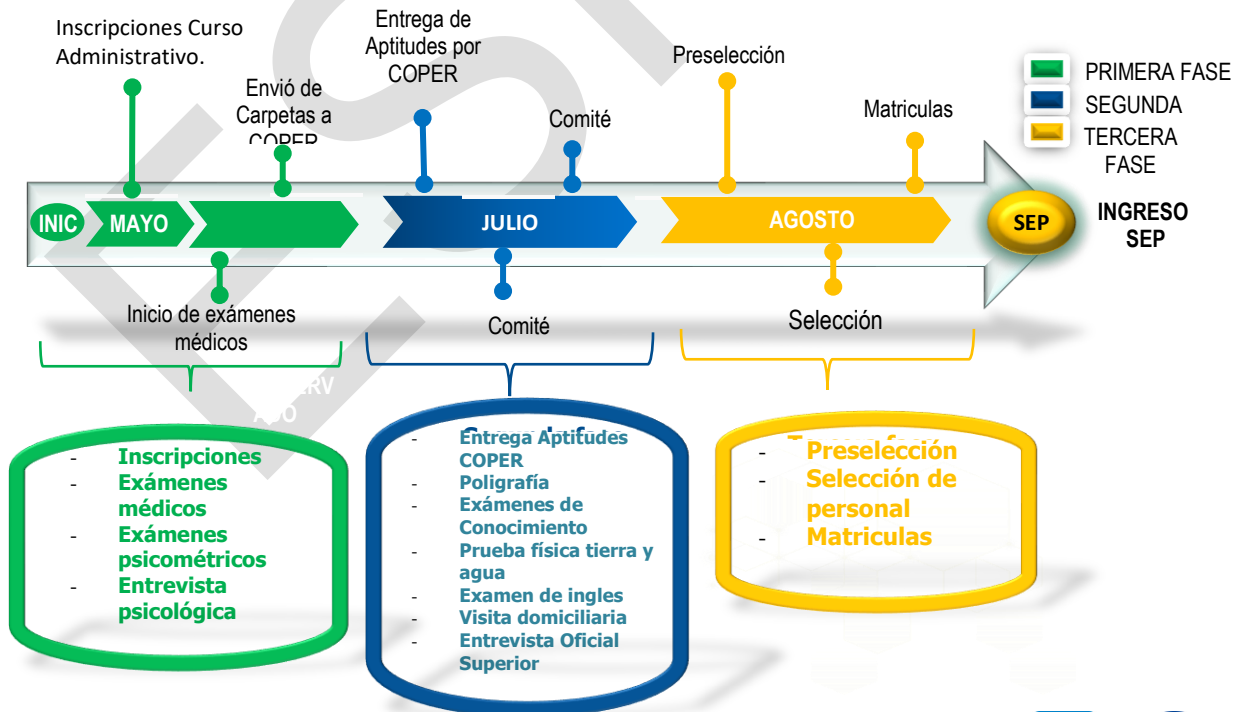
Inscripciones Curso Administrativo.

Envió de Carpetas a COPER

Entrega de Aptitudes por COPER

Comité

Preselección

Matriculas

PRIMERA FASE
SEGUNDA
TERCERA FASE

INIC
MAYO
JULIO
AGOSTO
SEP
INGRESO SEP

Inicio de exámenes médicos

Comité

Selección

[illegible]

- Inscripciones
- Exámenes médicos
- Exámenes psicométricos
- Entrevista psicológica

- Entrega Aptitudes COPER
- Poligrafía
- Exámenes de Conocimiento
- Prueba física tierra y agua
- Examen de ingles
- Visita domiciliaria
- Entrevista Oficial Superior

- Preselección
- Selección de personal
- Matriculas